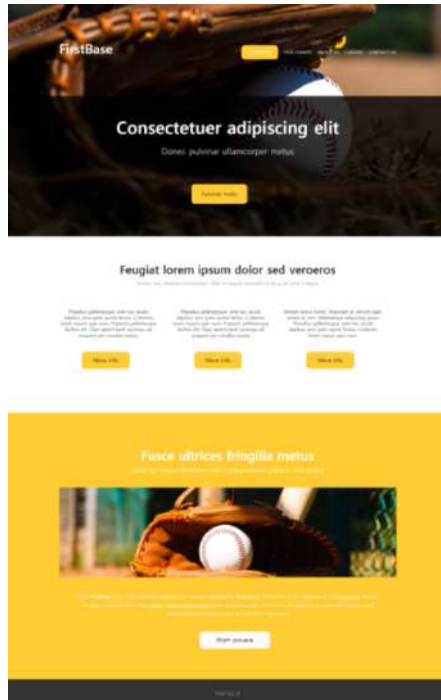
FirstBase

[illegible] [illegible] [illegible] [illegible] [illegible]

Consectetuer adipiscing elit

Donec pulvinar ullamcorper metus

Pulvinar mollis

Feugiat lorem ipsum dolor sed veroeros

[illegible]

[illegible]

More Info

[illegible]

More Info

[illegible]

More Info

Fusce ultrices fringilla metus

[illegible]

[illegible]

Start process

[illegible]